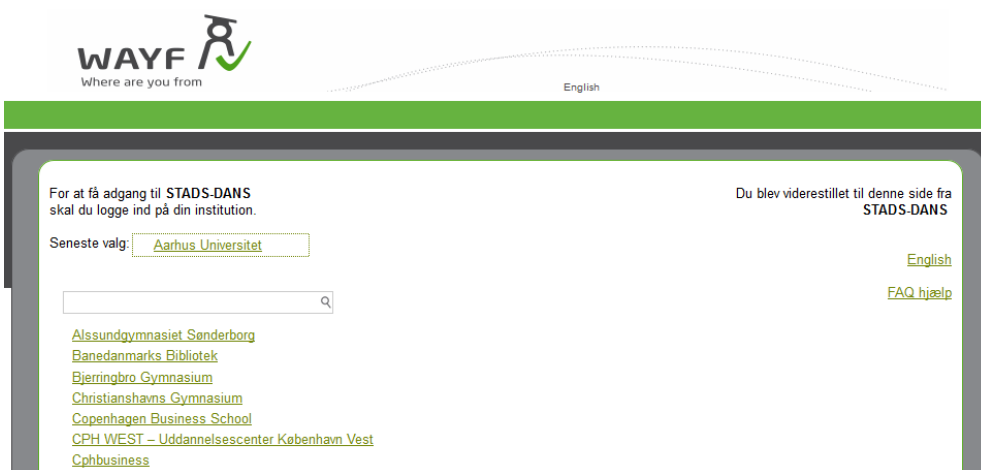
WAYF
Where are you from

English

For at få adgang til STADS-DANS skal du logge ind på din institution.

Du blev viderestillet til denne side fra STADS-DANS

Seneste valg: Aarhus Universitet

English

FAQ hjælp

Alssundgymnasiet Sønderborg
Banedanmarks Bibliotek
Bjerringbro Gymnasium
Christianshavns Gymnasium
Copenhagen Business School
CPH WEST – Uddannelsescenter København Vest
Cphbusiness